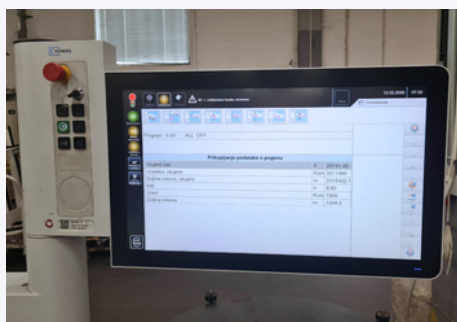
HOMAG

12.02.2020

Program 0.00 - ALL OFF

Prikupljanje podataka o pogonu

| | | |
|---|---|---|
| Ukupno vrijeme | h | 24741.48 |
| Uključeno, ukupno | Kom | 3311400 |
| Dužina rubova, ukupno | m | 2315422.7 |
| Vrijeme | h | 8.60 |
| Uređaji | Kom | 1000 |
| Dužina rubova | m | 1306.2 |